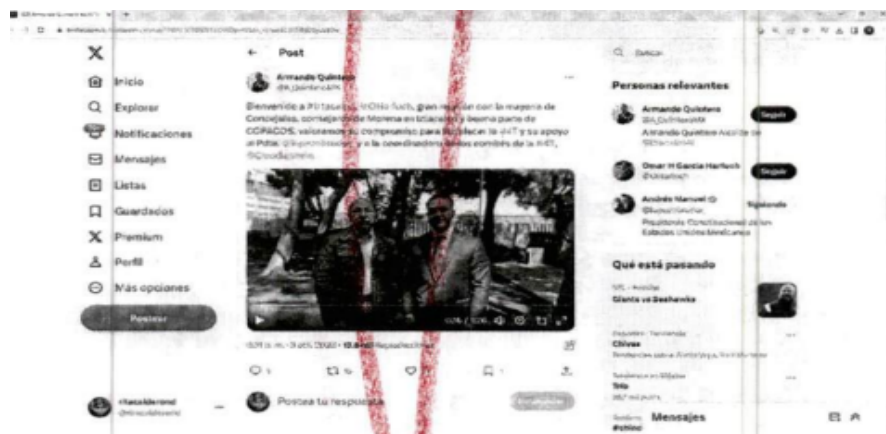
X
Inicio
Explorar
Notificaciones
Mensajes
Listas
Guardados
Premium
Perfil
Más opciones
Postear

Post

Armando Quintero
@A_QuinteroM

Bienvenido a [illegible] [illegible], gran reunión con la mayoría de Concejales, consejeros de Morena en Iztacalco y buena parte de COPACOS, valoramos su compromiso para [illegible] la 4T y su apoyo al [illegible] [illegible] y a la coordinación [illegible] de la 4T, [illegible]

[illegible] Reproducciones

Postea tu respuesta

Buscar

Personas relevantes

Armando Quintero
@A_QuinteroM
Seguir
Armando Quintero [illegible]

Omar H García Harfuch
@OHarfuch
Seguir

Andrés Manuel
@lopezobrador_
Siguiendo
Presidente Constitucional de los Estados Unidos Mexicanos

Qué está pasando

Giants vs Seahawks

Chivas

Trío

#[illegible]

Mensajes